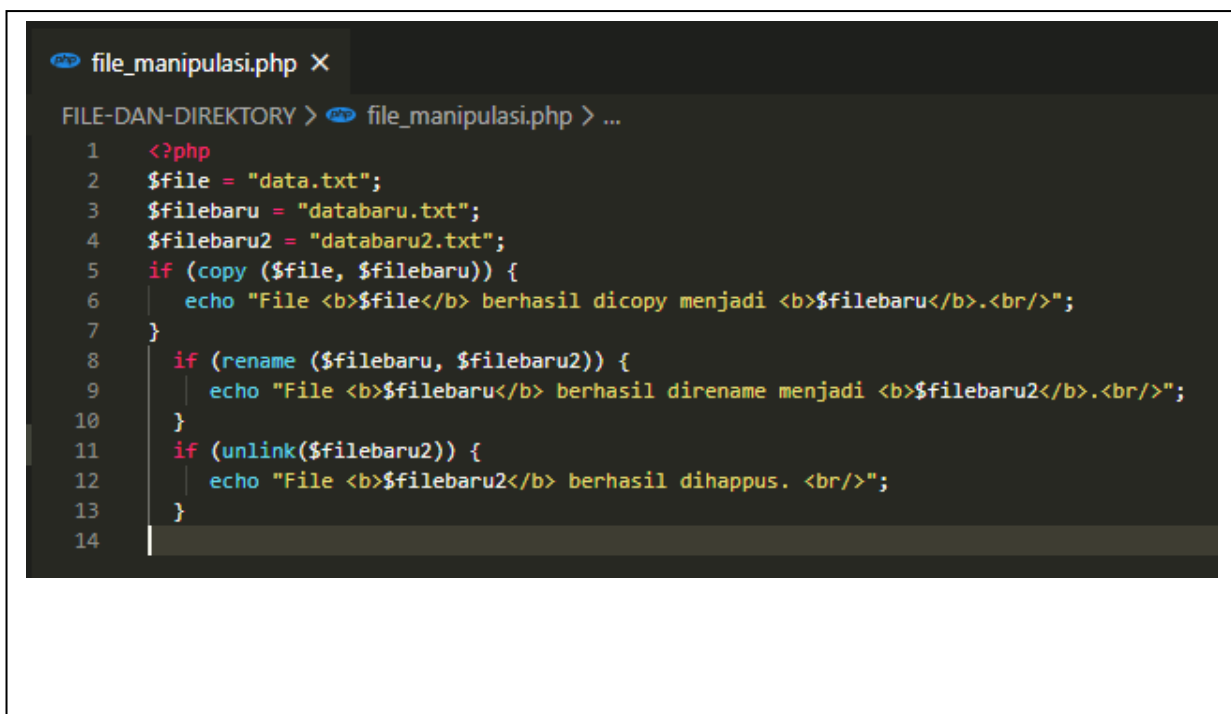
file_manipulasi.php ×

FILE-DAN-DIREKTORY > file_manipulasi.php > ...

1 <?php
2 $file = "data.txt";
3 $filebaru = "databaru.txt";
4 $filebaru2 = "databaru2.txt";
5 if (copy ($file, $filebaru)) {
6 echo "File <b>$file</b> berhasil dicopy menjadi <b>$filebaru</b>.<br/>";
7 }
8 if (rename ($filebaru, $filebaru2)) {
9 echo "File <b>$filebaru</b> berhasil direname menjadi <b>$filebaru2</b>.<br/>";
10 }
11 if (unlink($filebaru2)) {
12 echo "File <b>$filebaru2</b> berhasil dihappus. <br/>";
13 }
14